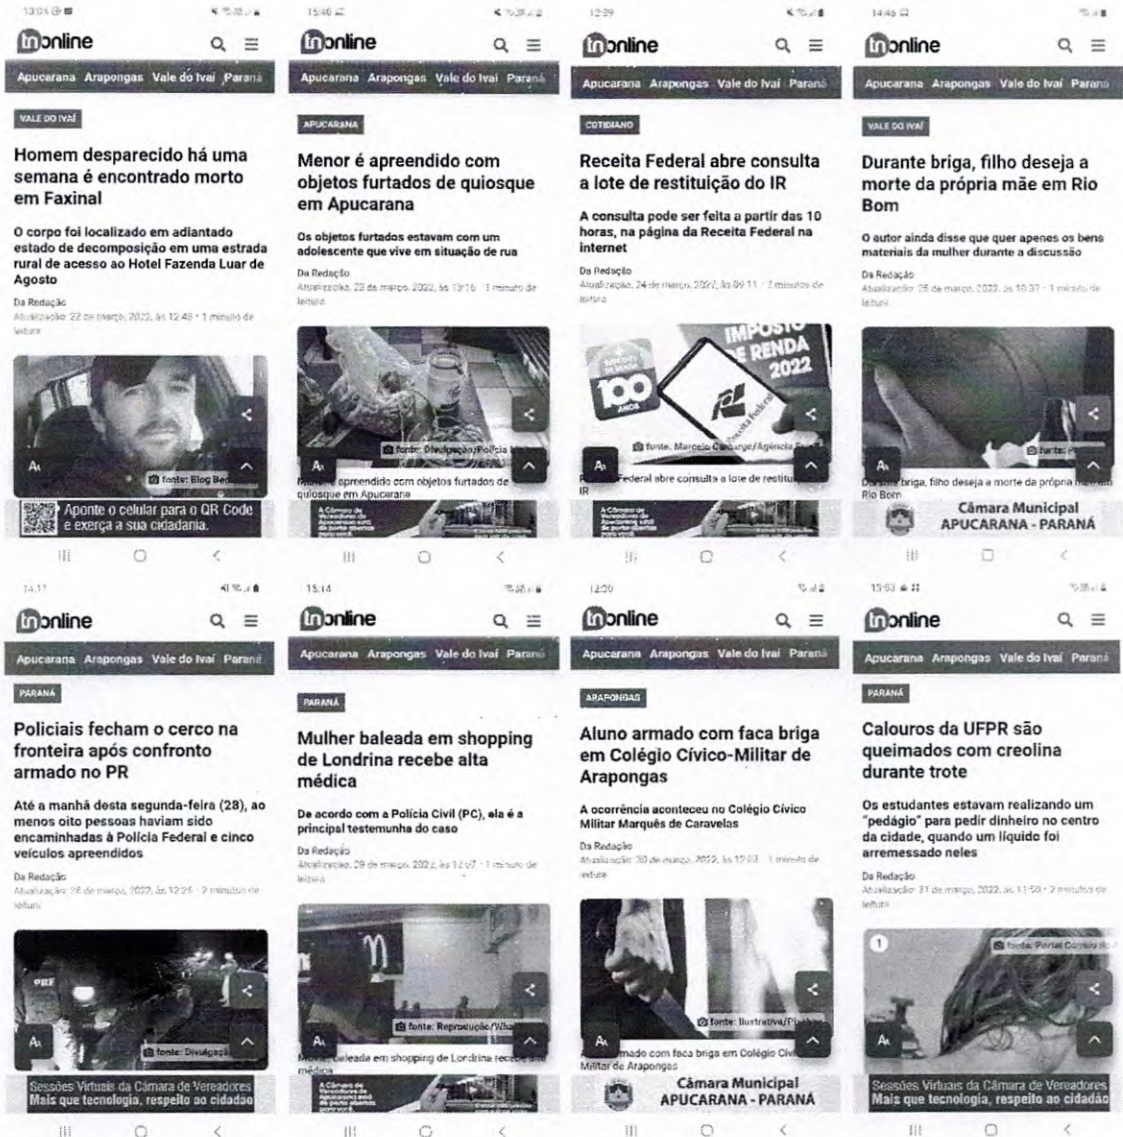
13:05

tnonline

Apucarana Arapongas Vale do Ivaí Paraná

VALE DO IVAÍ

Homem desparecido há uma semana é encontrado morto em Faxinal

O corpo foi localizado em adiantado estado de decomposição em uma estrada rural de acesso ao Hotel Fazenda Luar de Agosto

Da Redação
Atualização: 22 de março, 2022, às 12:48 • 1 minuto de leitura

fonte: Blog Be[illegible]

Aponte o celular para o QR Code e exerça a sua cidadania.

15:40

tnonline

Apucarana Arapongas Vale do Ivaí Paraná

APUCARANA

Menor é apreendido com objetos furtados de quiosque em Apucarana

Os objetos furtados estavam com um adolescente que vive em situação de rua

Da Redação
Atualização: 23 de março, 2022, às 13:16 • 1 minuto de leitura

fonte: Divulgação/Polícia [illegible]

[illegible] apreendido com objetos furtados de quiosque em Apucarana

12:29

tnonline

Apucarana Arapongas Vale do Ivaí Paraná

COTIDIANO

Receita Federal abre consulta a lote de restituição do IR

A consulta pode ser feita a partir das 10 horas, na página da Receita Federal na internet

Da Redação
Atualização: 24 de março, 2022, às 09:11 • 2 minutos de leitura

IMPOSTO DE RENDA 2022

100 ANOS

Receita Federal

fonte: Marcelo Camargo/Agência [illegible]

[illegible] Federal abre consulta a lote de restitu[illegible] IR

14:46

tnonline

Apucarana Arapongas Vale do Ivaí Paraná

VALE DO IVAÍ

Durante briga, filho deseja a morte da própria mãe em Rio Bom

O autor ainda disse que quer apenas os bens materiais da mulher durante a discussão

Da Redação
Atualização: 25 de março, 2022, às 10:37 • 1 minuto de leitura

fonte: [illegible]

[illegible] briga, filho deseja a morte da própria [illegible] Rio Bom

Câmara Municipal APUCARANA - PARANÁ

14:11

tnonline

Apucarana Arapongas Vale do Ivaí Paraná

PARANÁ

Policiais fecham o cerco na fronteira após confronto armado no PR

Até a manhã desta segunda-feira (28), ao menos oito pessoas haviam sido encaminhadas à Polícia Federal e cinco veículos apreendidos

Da Redação
Atualização: 28 de março, 2022, às 12:26 • 2 minutos de leitura

PRF

fonte: Divulgação

Sessões Virtuais da Câmara de Vereadores Mais que tecnologia, respeito ao cidadão

15:14

tnonline

Apucarana Arapongas Vale do Ivaí Paraná

PARANÁ

Mulher baleada em shopping de Londrina recebe alta médica

De acordo com a Polícia Civil (PC), ela é a principal testemunha do caso

Da Redação
Atualização: 29 de março, 2022, às 14:07 • 1 minuto de leitura

fonte: Reprodução/Wha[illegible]

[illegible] baleada em shopping de Londrina recebe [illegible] médica

12:30

tnonline

Apucarana Arapongas Vale do Ivaí Paraná

ARAPONGAS

Aluno armado com faca briga em Colégio Cívico-Militar de Arapongas

A ocorrência aconteceu no Colégio Cívico Militar Marquês de Caravelas

Da Redação
Atualização: 30 de março, 2022, às 12:03 • 1 minuto de leitura

fonte: Ilustrativa/Pi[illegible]

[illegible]mado com faca briga em Colégio Cív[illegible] Militar de Arapongas

Câmara Municipal APUCARANA - PARANÁ

15:53

tnonline

Apucarana Arapongas Vale do Ivaí Paraná

PARANÁ

Calouros da UFPR são queimados com creolina durante trote

Os estudantes estavam realizando um "pedágio" para pedir dinheiro no centro da cidade, quando um líquido foi arremessado neles

Da Redação
Atualização: 31 de março, 2022, às 11:58 • 2 minutos de leitura

fonte: Portal Comuni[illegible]

Sessões Virtuais da Câmara de Vereadores Mais que tecnologia, respeito ao cidadão